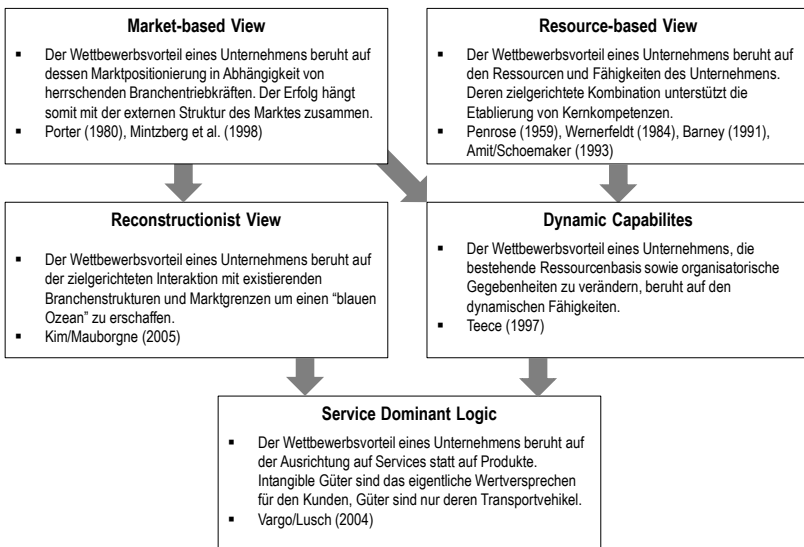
**Market-based View**

- Der Wettbewerbsvorteil eines Unternehmens beruht auf dessen Marktpositionierung in Abhängigkeit von herrschenden Branchentriebkräften. Der Erfolg hängt somit mit der externen Struktur des Marktes zusammen.
- Porter (1980), Mintzberg et al. (1998)

**Resource-based View**

- Der Wettbewerbsvorteil eines Unternehmens beruht auf den Ressourcen und Fähigkeiten des Unternehmens. Deren zielgerichtete Kombination unterstützt die Etablierung von Kernkompetenzen.
- Penrose (1959), Wernerfeldt (1984), Barney (1991), Amit/Schoemaker (1993)

**Reconstructionist View**

- Der Wettbewerbsvorteil eines Unternehmens beruht auf der zielgerichteten Interaktion mit existierenden Branchenstrukturen und Marktgrenzen um einen "blauen Ozean" zu erschaffen.
- Kim/Mauborgne (2005)

**Dynamic Capabilites**

- Der Wettbewerbsvorteil eines Unternehmens, die bestehende Ressourcenbasis sowie organisatorische Gegebenheiten zu verändern, beruht auf den dynamischen Fähigkeiten.
- Teece (1997)

**Service Dominant Logic**

- Der Wettbewerbsvorteil eines Unternehmens beruht auf der Ausrichtung auf Services statt auf Produkte. Intangible Güter sind das eigentliche Wertversprechen für den Kunden, Güter sind nur deren Transportvehikel.
- Vargo/Lusch (2004)